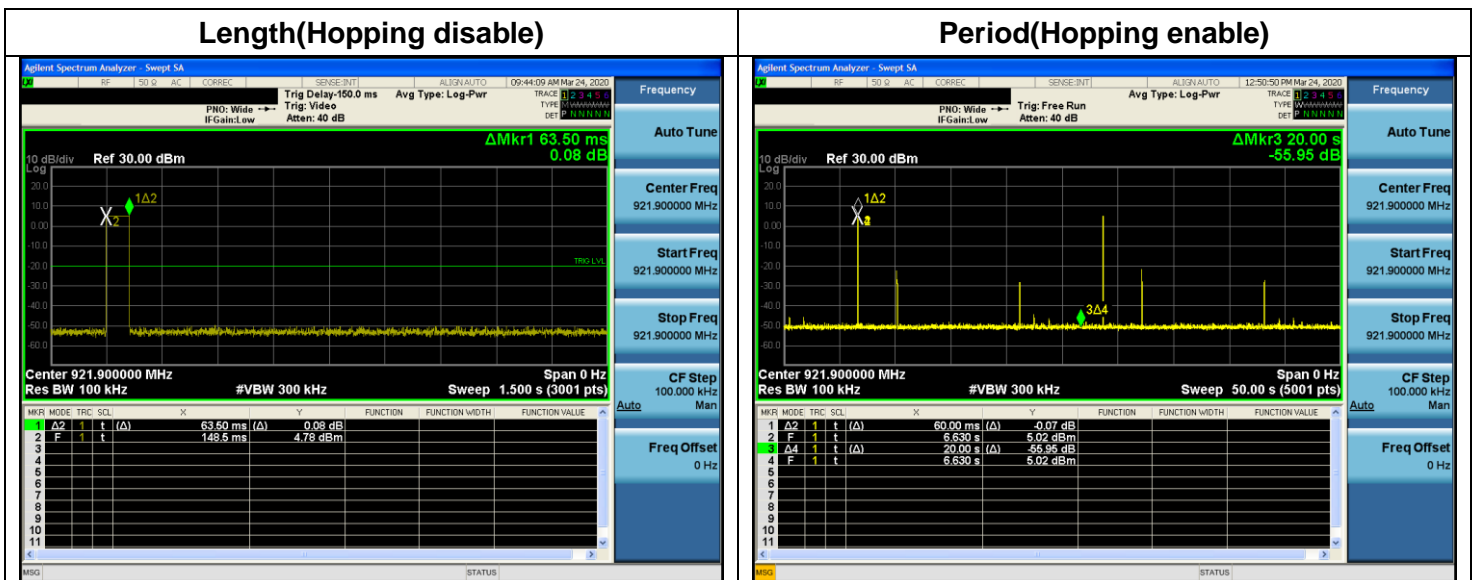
| Length(Hopping disable) | Period(Hopping enable) |
|---|---|

Agilent Spectrum Analyzer - Swept SA

RF 50 Ω AC CORREC SENSE:INT ALIGN AUTO 09:44:09 AM Mar 24, 2020

Trig Delay-150.0 ms Avg Type: Log-Pwr TRACE 1 2 3 4 5 6 TYPE W DET P N N N N N

PNO: Wide Trig: Video IFGain:Low Atten: 40 dB

ΔMkr1 63.50 ms 0.08 dB

10 dB/div Ref 30.00 dBm Log

20.0 10.0 0.00 -10.0 -20.0 -30.0 -40.0 -50.0 -60.0

1Δ2 X2 TRIG LVL

Center 921.900000 MHz Span 0 Hz
Res BW 100 kHz #VBW 300 kHz Sweep 1.500 s (3001 pts)

| MKR | MODE | TRC | SCL | X | | Y | FUNCTION | FUNCTION WIDTH | FUNCTION VALUE |
|---|---|---|---|---|---|---|---|---|---|
| 1 | Δ2 | 1 | t | (Δ) 63.50 ms | (Δ) | 0.08 dB | | | |
| 2 | F | 1 | t | 148.5 ms | | 4.78 dBm | | | |
| 3 | | | | | | | | | |
| 4 | | | | | | | | | |
| 5 | | | | | | | | | |
| 6 | | | | | | | | | |
| 7 | | | | | | | | | |
| 8 | | | | | | | | | |
| 9 | | | | | | | | | |
| 10 | | | | | | | | | |
| 11 | | | | | | | | | |

MSG STATUS

Frequency
Auto Tune
Center Freq 921.900000 MHz
Start Freq 921.900000 MHz
Stop Freq 921.900000 MHz
CF Step 100.000 kHz Auto Man
Freq Offset 0 Hz

Agilent Spectrum Analyzer - Swept SA

RF 50 Ω AC CORREC SENSE:INT ALIGN AUTO 12:50:50 PM Mar 24, 2020

Avg Type: Log-Pwr TRACE 1 2 3 4 5 6 TYPE W DET P N N N N N

PNO: Wide Trig: Free Run IFGain:Low Atten: 40 dB

ΔMkr3 20.00 s -55.95 dB

10 dB/div Ref 30.00 dBm Log

20.0 10.0 0.00 -10.0 -20.0 -30.0 -40.0 -50.0 -60.0

1Δ2 X2 3Δ4

Center 921.900000 MHz Span 0 Hz
Res BW 100 kHz #VBW 300 kHz Sweep 50.00 s (5001 pts)

| MKR | MODE | TRC | SCL | X | | Y | FUNCTION | FUNCTION WIDTH | FUNCTION VALUE |
|---|---|---|---|---|---|---|---|---|---|
| 1 | Δ2 | 1 | t | (Δ) 60.00 ms | (Δ) | -0.07 dB | | | |
| 2 | F | 1 | t | 6.630 s | | 5.02 dBm | | | |
| 3 | Δ4 | 1 | t | (Δ) 20.00 s | (Δ) | -55.95 dB | | | |
| 4 | F | 1 | t | 6.630 s | | 5.02 dBm | | | |
| 5 | | | | | | | | | |
| 6 | | | | | | | | | |
| 7 | | | | | | | | | |
| 8 | | | | | | | | | |
| 9 | | | | | | | | | |
| 10 | | | | | | | | | |
| 11 | | | | | | | | | |

MSG STATUS

Frequency
Auto Tune
Center Freq 921.900000 MHz
Start Freq 921.900000 MHz
Stop Freq 921.900000 MHz
CF Step 100.000 kHz Auto Man
Freq Offset 0 Hz